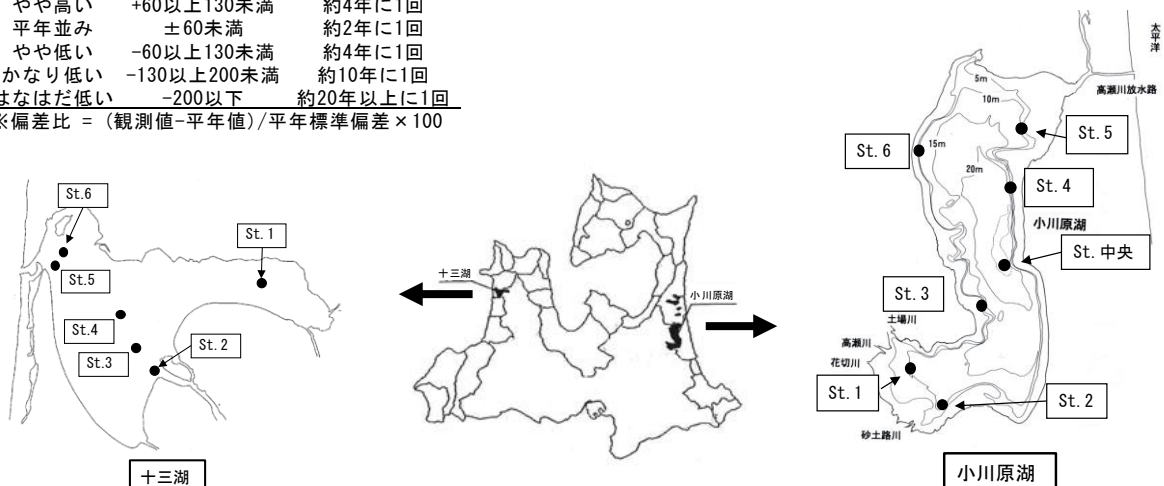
| やや高い | +60以上130未満 | 約4年に1回 |
|---|---|---|
| 平年並み | ±60未満 | 約2年に1回 |
| やや低い | -60以上130未満 | 約4年に1回 |
| かなり低い | -130以上200未満 | 約10年に1回 |
| はなはだ低い | -200以下 | 約20年以上に1回 |

※偏差比 = (観測値-平年値)/平年標準偏差×100

St.6
St.1
St.5
St.4
St.2
St.3
十三湖

十三湖
小川原湖

太平洋
5m
10m
高瀬川放水路
St.5
St.6
15m
20m
St.4
小川原湖
St.中央
St.3
土場川
高瀬川
花切川
St.1
St.2
砂土路川
小川原湖